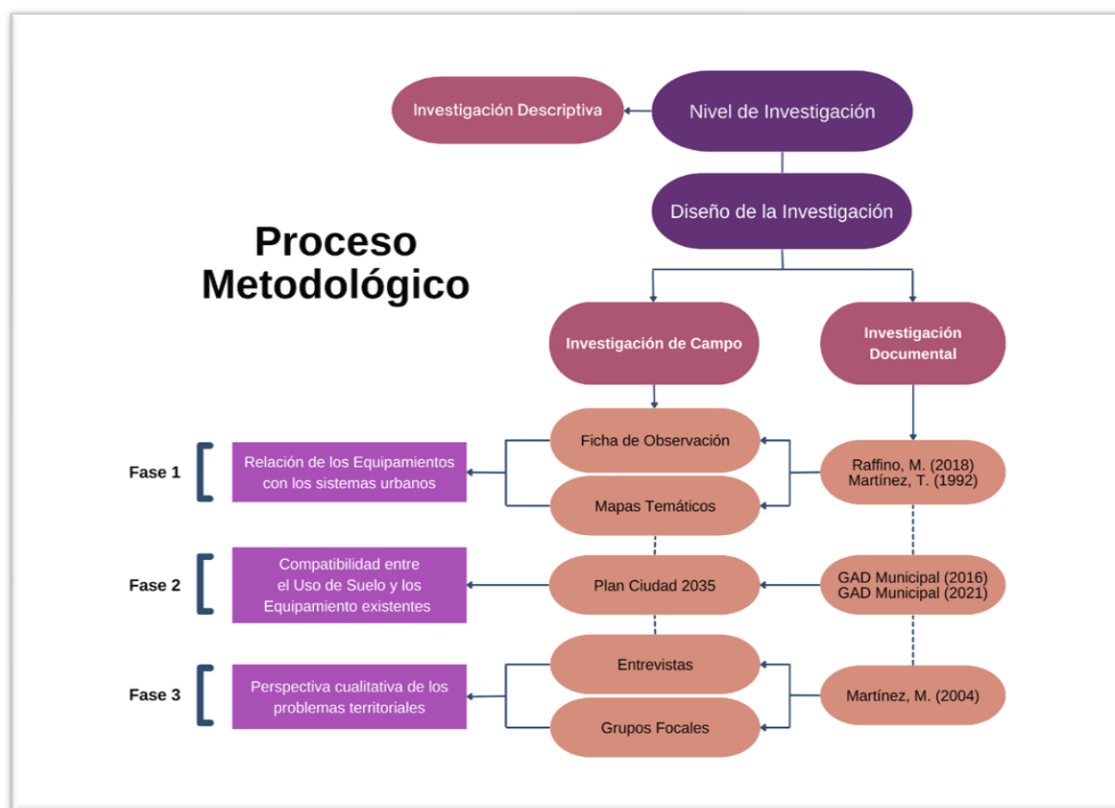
Investigación Descriptiva

Nivel de Investigación

Proceso Metodológico

Diseño de la Investigación

Investigación de Campo

Investigación Documental

Fase 1

Relación de los Equipamientos con los sistemas urbanos

Ficha de Observación

Mapas Temáticos

Raffino, M. (2018)
Martínez, T. (1992)

Fase 2

Compatibilidad entre el Uso de Suelo y los Equipamiento existentes

Plan Ciudad 2035

GAD Municipal (2016)
GAD Municipal (2021)

Fase 3

Perspectiva cualitativa de los problemas territoriales

Entrevistas

Grupos Focales

Martínez, M. (2004)